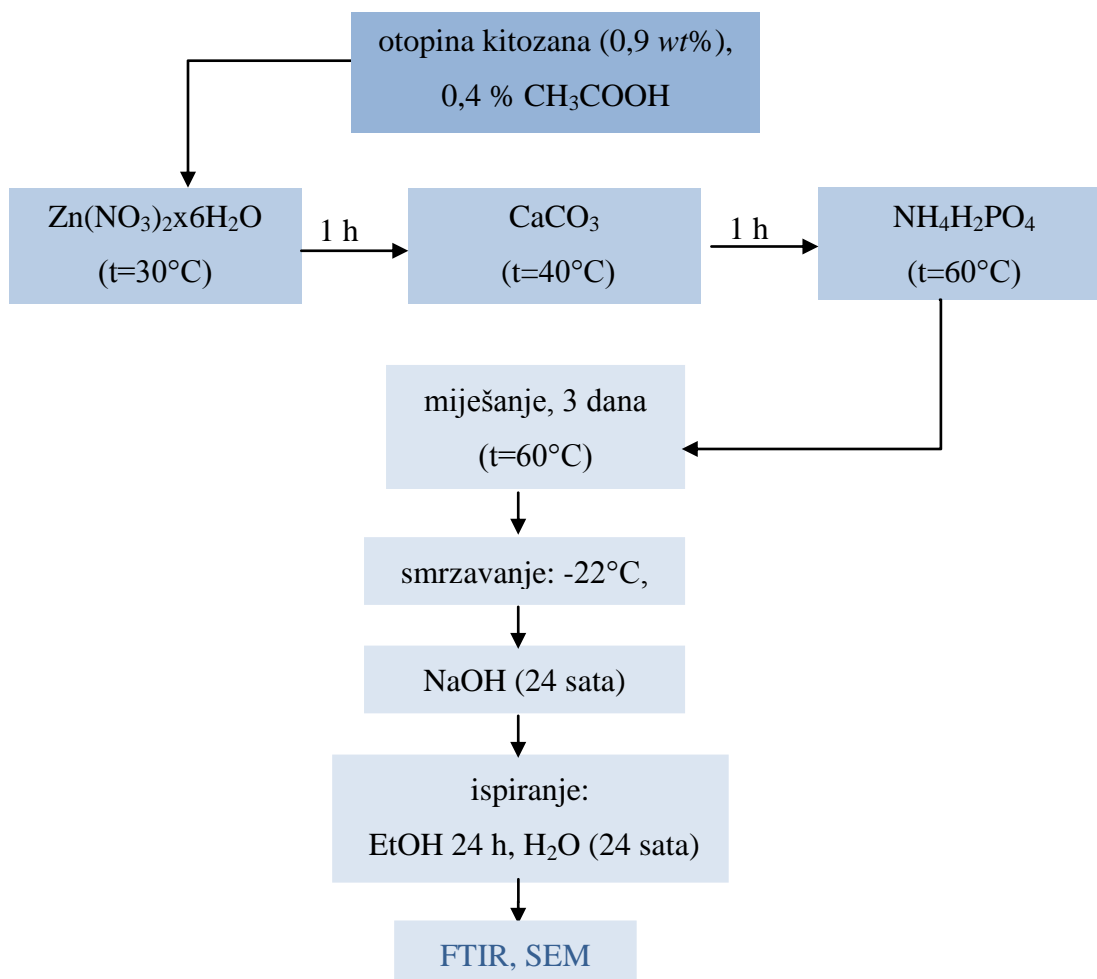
otopina kitozana (0,9 *wt*%), 0,4 % $CH_3COOH$

$Zn(NO_3)_2x6H_2O$ (t=30°C)

1 h

$CaCO_3$ (t=40°C)

1 h

$NH_4H_2PO_4$ (t=60°C)

miješanje, 3 dana (t=60°C)

smrzavanje: -22°C,

NaOH (24 sata)

ispiranje: EtOH 24 h, $H_2O$ (24 sata)

FTIR, SEM